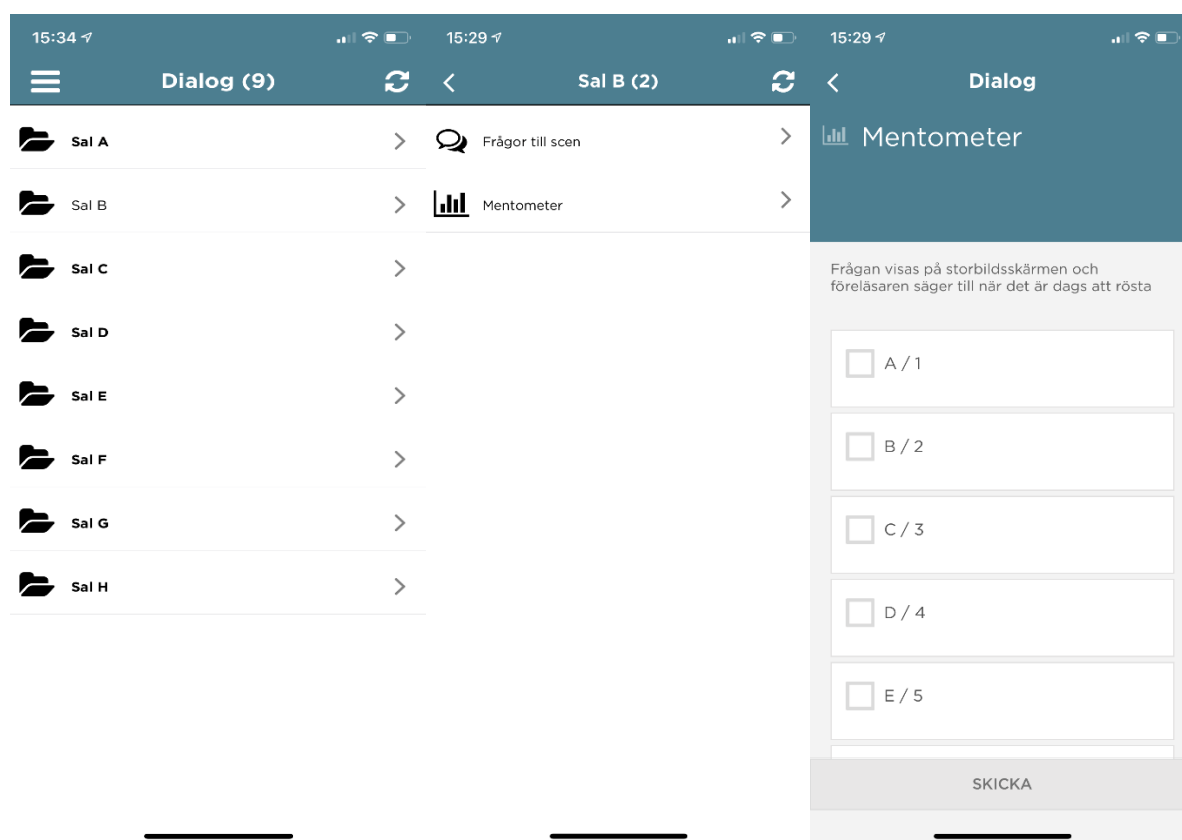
15:34

Dialog (9)

Sal A

Sal B

Sal C

Sal D

Sal E

Sal F

Sal G

Sal H

15:29

Sal B (2)

Frågor till scen

Mentometer

15:29

Dialog

Mentometer

Frågan visas på storbildsskärmen och föreläsaren säger till när det är dags att rösta

A / 1

B / 2

C / 3

D / 4

E / 5

SKICKA